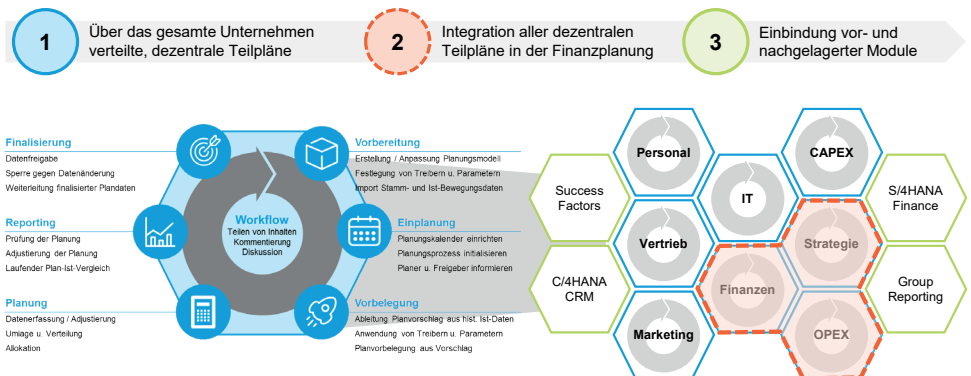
1 Über das gesamte Unternehmen verteilte, dezentrale Teilpläne

2 Integration aller dezentralen Teilpläne in der Finanzplanung

3 Einbindung vor- und nachgelagerter Module

Finalisierung
Datenfreigabe
Sperre gegen Datenänderung
Weiterleitung finalisierter Plandaten

Reporting
Prüfung der Planung
Adjustierung der Planung
Laufender Plan-Ist-Vergleich

Planung
Datenerfassung / Adjustierung
Umlage u. Verteilung
Allokation

Workflow
Teilen von Inhalten
Kommentierung
Diskussion

Vorbereitung
Erstellung / Anpassung Planungsmodell
Festlegung von Treibern u. Parametern
Import Stamm- und Ist-Bewegungsdaten

Einplanung
Planungskalender einrichten
Planungsprozess initialisieren
Planer u. Freigeber informieren

Vorbelegung
Ableitung Planvorschlag aus hist. Ist-Daten
Anwendung von Treibern u. Parametern
Planvorbelegung aus Vorschlag

Success Factors
C/4HANA CRM
Personal
Vertrieb
Marketing
IT
Finanzen
CAPEX
Strategie
OPEX
S/4HANA Finance
Group Reporting